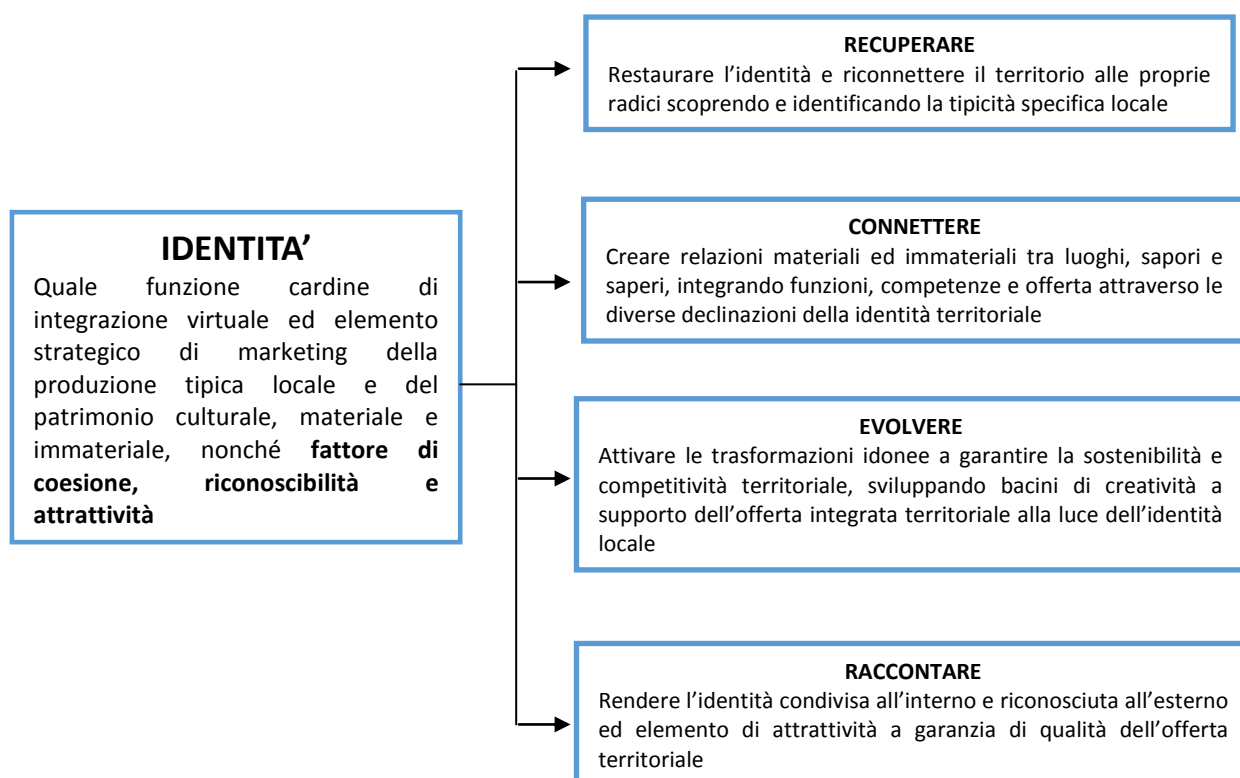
IDENTITA'

Quale funzione cardine di integrazione virtuale ed elemento strategico di marketing della produzione tipica locale e del patrimonio culturale, materiale e immateriale, nonché **fattore di coesione, riconoscibilità e attrattività**

RECUPERARE

Restaurare l'identità e riconnettere il territorio alle proprie radici scoprendo e identificando la tipicità specifica locale

CONNETTERE

Creare relazioni materiali ed immateriali tra luoghi, sapori e saperi, integrando funzioni, competenze e offerta attraverso le diverse declinazioni della identità territoriale

EVOLVERE

Attivare le trasformazioni idonee a garantire la sostenibilità e competitività territoriale, sviluppando bacini di creatività a supporto dell'offerta integrata territoriale alla luce dell'identità locale

RACCONTARE

Rendere l'identità condivisa all'interno e riconosciuta all'esterno ed elemento di attrattività a garanzia di qualità dell'offerta territoriale